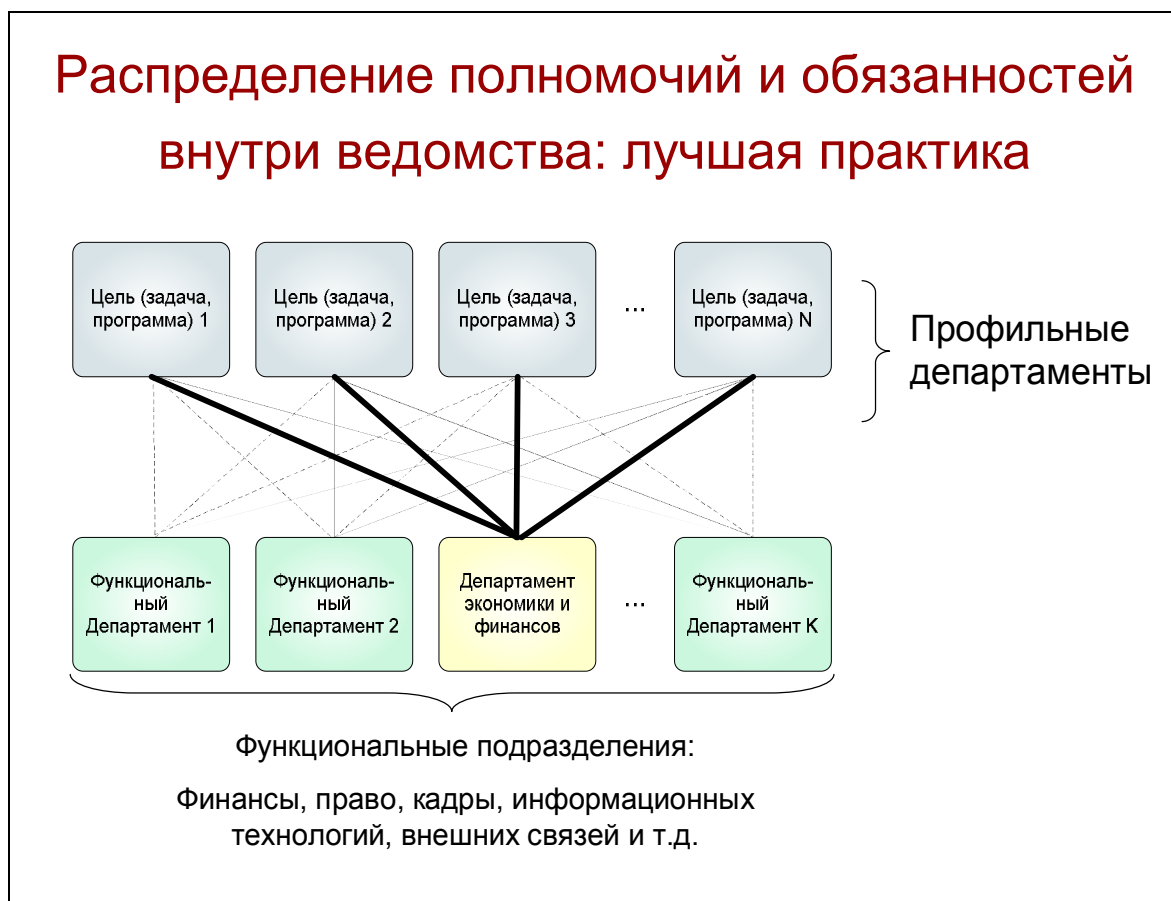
Распределение полномочий и обязанностей внутри ведомства: лучшая практика

Цель (задача, программа) 1

Цель (задача, программа) 2

Цель (задача, программа) 3

...

Цель (задача, программа) N

Профильные департаменты

Функциональный Департамент 1

Функциональный Департамент 2

Департамент экономики и финансов

...

Функциональный Департамент K

Функциональные подразделения:

Финансы, право, кадры, информационных технологий, внешних связей и т.д.